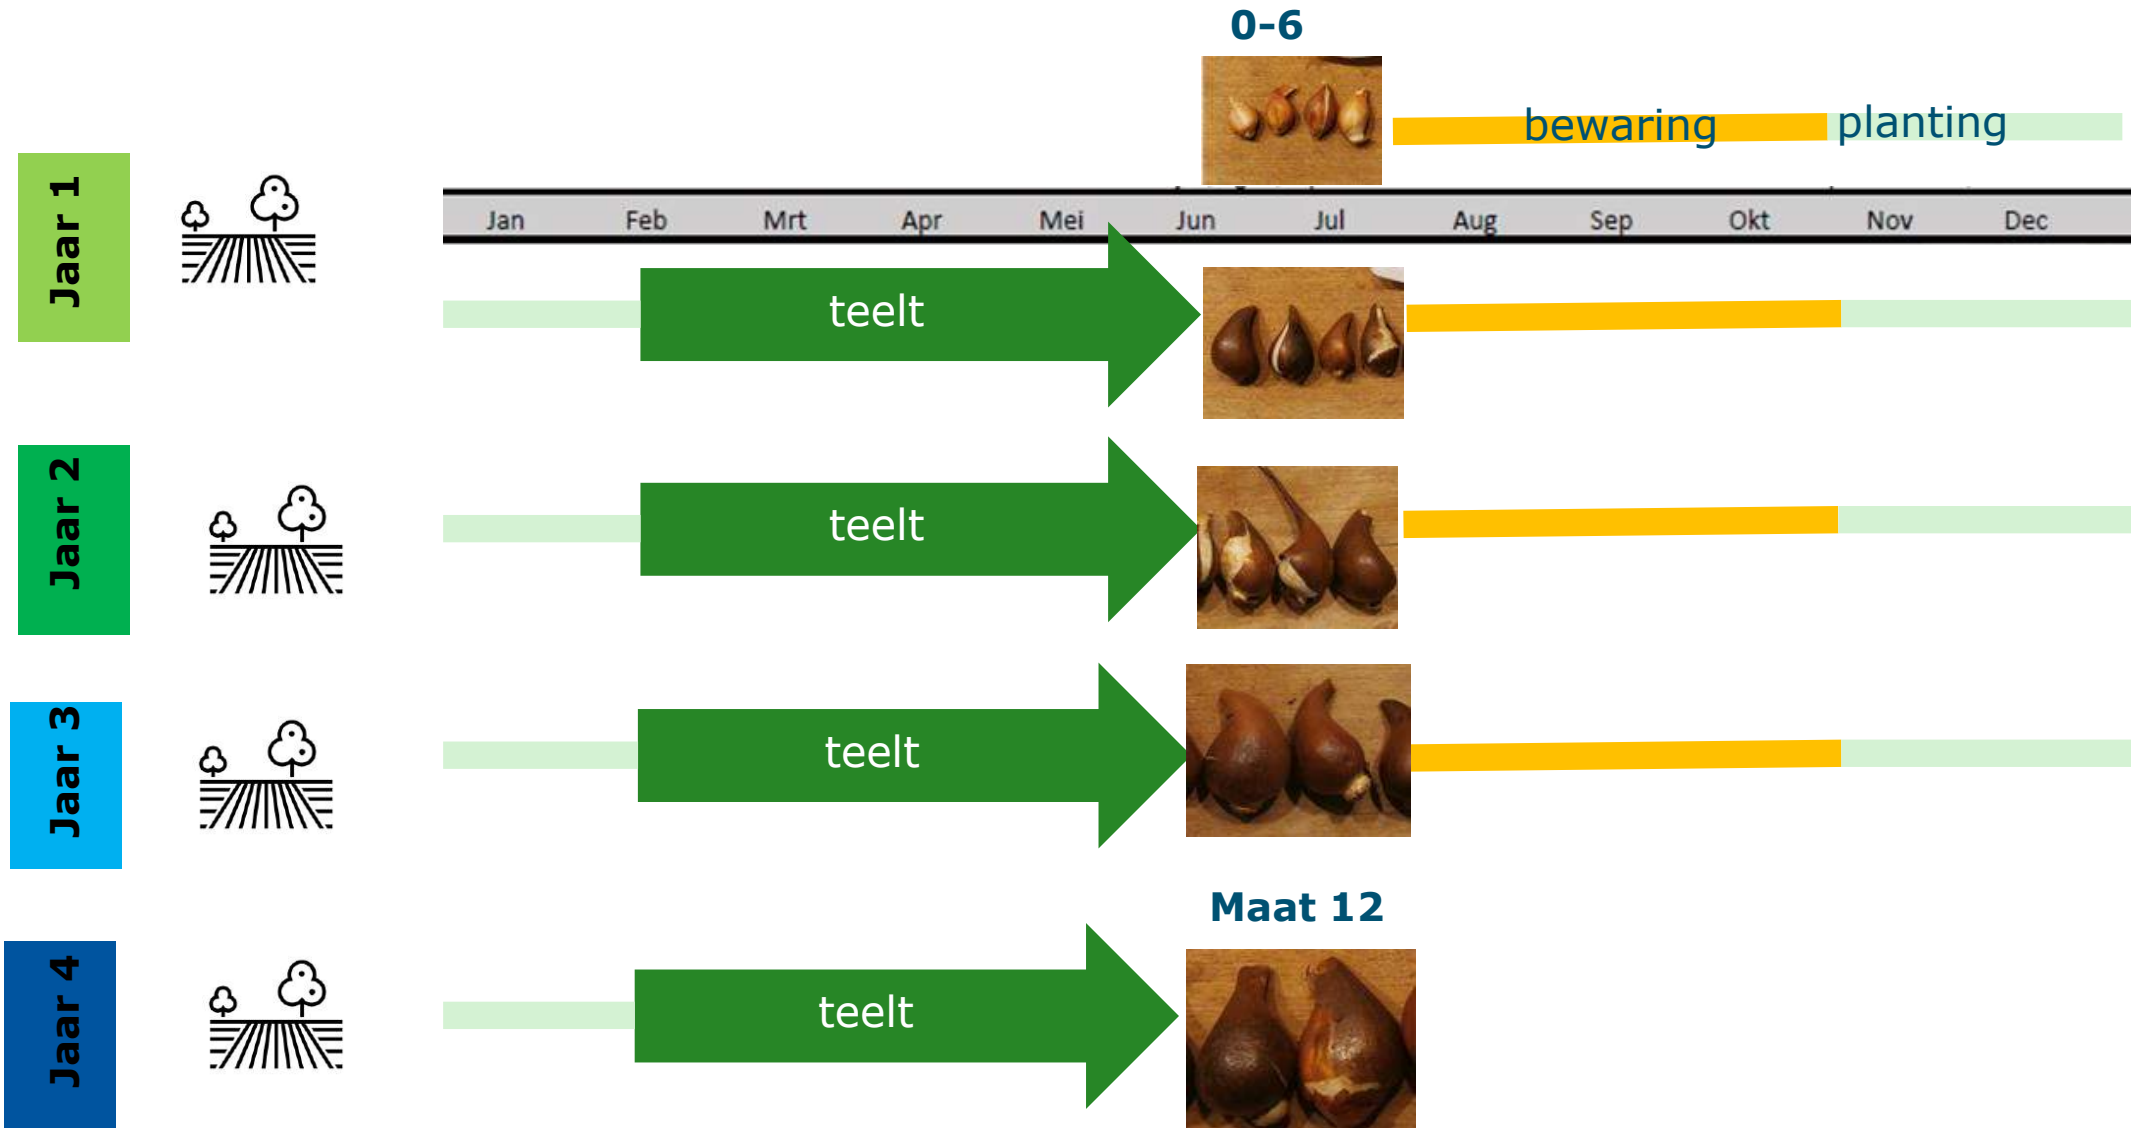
0-6

bewaring planting

Jaar 1

| Jan | Feb | Mrt | Apr | Mei | Jun | Jul | Aug | Sep | Okt | Nov | Dec |
|---|---|---|---|---|---|---|---|---|---|---|---|

teelt

Jaar 2

teelt

Jaar 3

teelt

Maat 12

Jaar 4

teelt